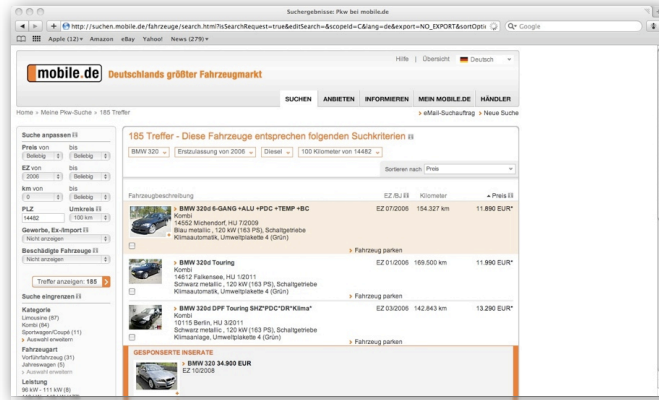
Suchergebnisse: Pkw bei mobile.de

http://suchen.mobile.de/fahrzeuge/search.html?isSearchRequest=true&editSearch=&scopeId=C&lang=de&export=NO_EXPORT&sortOptio

Q- Google

Apple (12) Amazon eBay Yahoo! News (279)

mobile.de Deutschlands größter Fahrzeugmarkt

Hilfe | Übersicht | Deutsch

SUCHEN ANBIETEN INFORMIEREN MEIN MOBILE.DE HÄNDLER

Home › Meine Pkw-Suche › 185 Treffer

› eMail-Suchauftrag › Neue Suche

Suche anpassen

Preis von bis
Beliebig Beliebig

EZ von bis
2006 Beliebig

km von bis
0 Beliebig

PLZ Umkreis
14482 100 km

Gewerbe, Ex-Import
Nicht anzeigen

Beschädigte Fahrzeuge
Nicht anzeigen

Treffer anzeigen: 185

Suche eingrenzen

Kategorie
Limousine (87)
Kombi (84)
Sportwagen/Coupé (11)
› Auswahl erweitern

Fahrzeugart
Vorführfahrzeug (31)
Jahreswagen (5)
› Auswahl erweitern

Leistung
96 kW - 111 kW (8)

185 Treffer - Diese Fahrzeuge entsprechen folgenden Suchkriterien

BMW 320 | Erstzulassung von 2006 | Diesel | 100 Kilometer von 14482

Sortieren nach Preis

Fahrzeugbeschreibung | EZ/BJ | Kilometer | Preis

› BMW 320d 6-GANG +ALU +PDC +TEMP +BC
Kombi
14552 Michendorf, HU 7/2009
Blau metallic , 120 kW (163 PS), Schaltgetriebe
Klimaautomatik, Umweltplakette 4 (Grün)
EZ 07/2006 154.327 km 11.890 EUR*
› Fahrzeug parken

› BMW 320d Touring
Kombi
14612 Falkensee, HU 1/2011
Schwarz metallic , 120 kW (163 PS), Schaltgetriebe
Klimaautomatik, Umweltplakette 4 (Grün)
EZ 01/2006 169.500 km 11.990 EUR*
› Fahrzeug parken

› BMW 320d DPF Touring SHZ*PDC*DR*Klima*
Kombi
10115 Berlin, HU 3/2011
Schwarz metallic , 120 kW (163 PS), Schaltgetriebe
Klimaanlage, Umweltplakette 4 (Grün)
EZ 03/2006 142.643 km 13.290 EUR*
› Fahrzeug parken

GESPONSERTE INSERATE
› BMW 320 34.900 EUR
EZ 10/2008